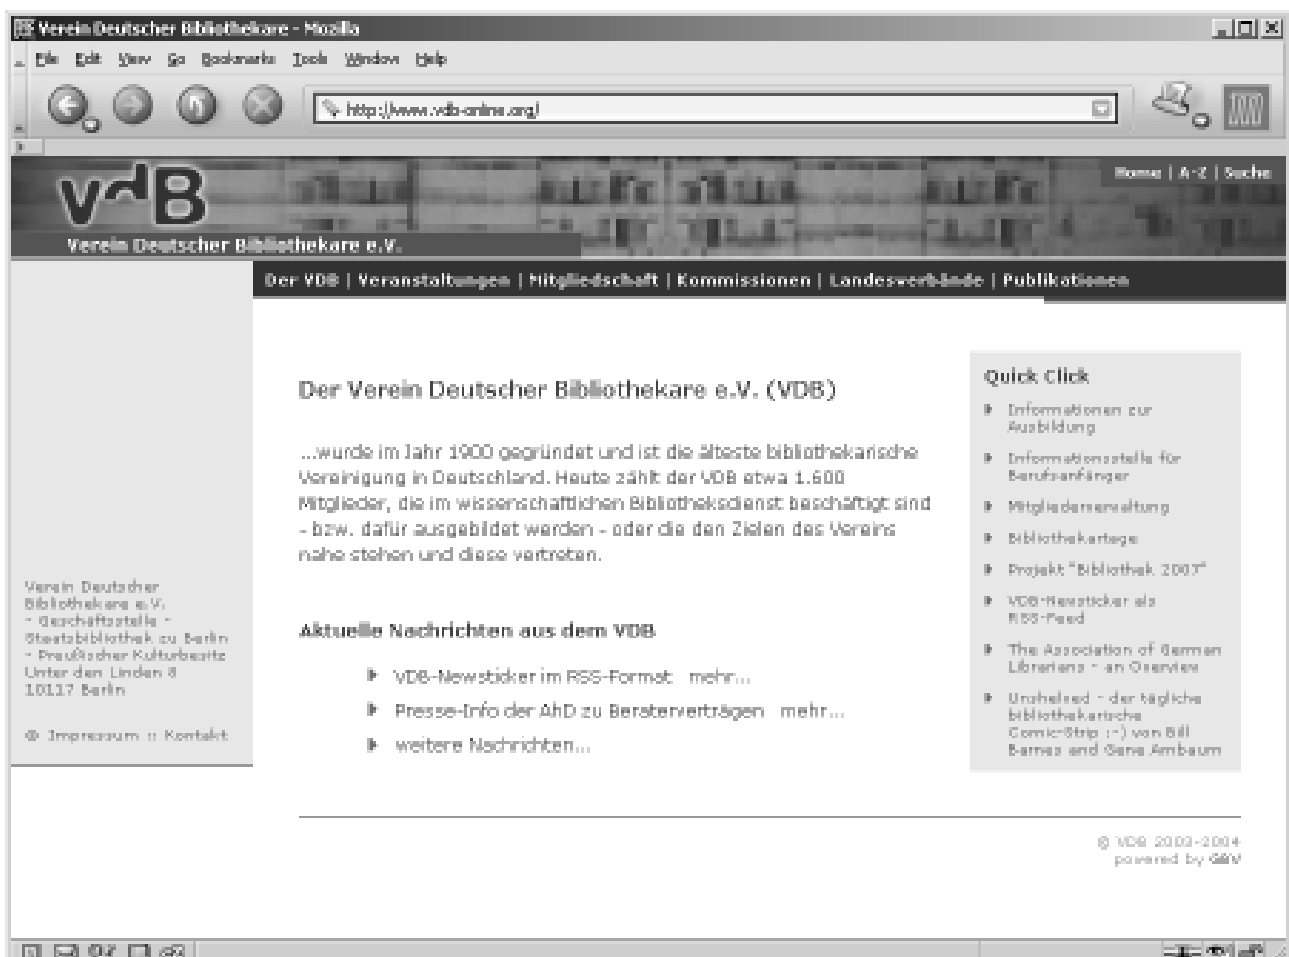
Verein Deutscher Bibliothekare - Mozilla

File Edit View Go Bookmarks Tools Window Help

http://www.vdb-online.org/

Home | A-Z | Suche

VdB

Verein Deutscher Bibliothekare e.V.

Der VDB | Veranstaltungen | Mitgliedschaft | Kommissionen | Landesverbände | Publikationen

Der Verein Deutscher Bibliothekare e.V. (VDB)

...wurde im Jahr 1900 gegründet und ist die älteste bibliothekarische Vereinigung in Deutschland. Heute zählt der VDB etwa 1.600 Mitglieder, die im wissenschaftlichen Bibliotheksdienst beschäftigt sind - bzw. dafür ausgebildet werden - oder die den Zielen des Vereins nahe stehen und diese vertreten.

Aktuelle Nachrichten aus dem VDB

VDB-Newsticker im RSS-Format mehr...

Presse-Info der AhD zu Beraterverträgen mehr...

weitere Nachrichten...

Quick Click

Informationen zur Ausbildung

Informationsstelle für Berufsanfänger

Mitgliederverwaltung

Bibliothekartage

Projekt "Bibliothek 2007"

VDB-Newsticker als RSS-Feed

The Association of German Librarians - an Overview

Unshelved - der tägliche bibliothekarische Comic-Strip :-) von Bill Barnes and Gene Ambaum

Verein Deutscher Bibliothekare e.V.
- Geschäftsstelle -
Staatsbibliothek zu Berlin
- Preußischer Kulturbesitz
Unter den Linden 8
10117 Berlin

Impressum :: Kontakt

© VDB 2003-2004
powered by GBV